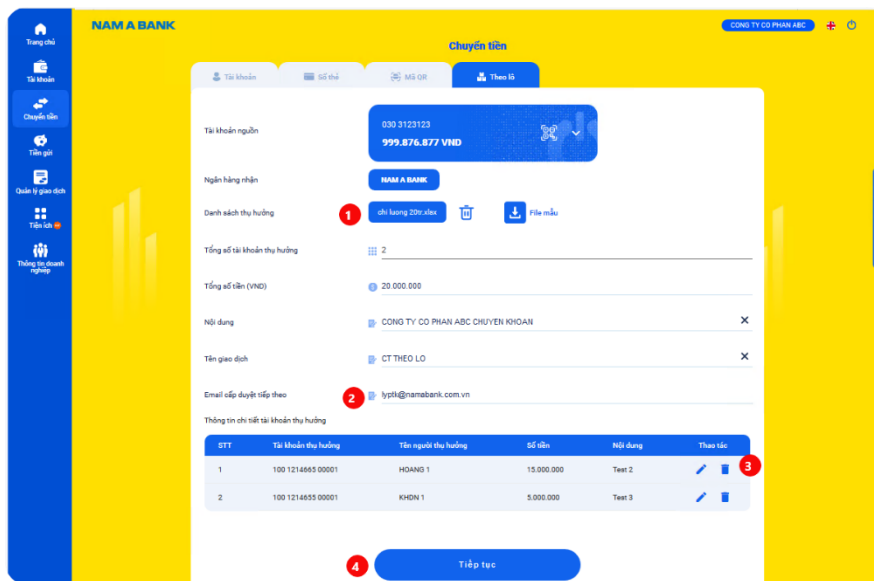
Trang chủ
Tài khoản
Chuyển tiền
Tiền gửi
Quản lý giao dịch
Tiện ích
Thông tin doanh nghiệp

NAM A BANK
CONG TY CO PHAN ABC

Chuyển tiền

Tài khoản | Số thẻ | Mã QR | Theo lô

Tài khoản nguồn
030 3123123
999.876.877 VND

Ngân hàng nhận
NAM A BANK

Danh sách thụ hưởng
1
chi luong 20tr.xlsx
File mẫu

Tổng số tài khoản thụ hưởng
2

Tổng số tiền (VND)
20.000.000

Nội dung
CONG TY CO PHAN ABC CHUYEN KHOAN

Tên giao dịch
CT THEO LO

Email cấp duyệt tiếp theo
2
lyptk@namabank.com.vn

Thông tin chi tiết tài khoản thụ hưởng

| STT | Tài khoản thụ hưởng | Tên người thụ hưởng | Số tiền | Nội dung | Thao tác |
|---|---|---|---|---|---|
| 1 | 100 1214665 00001 | HOANG 1 | 15.000.000 | Test 2 | |
| 2 | 100 1214655 00001 | KHDN 1 | 5.000.000 | Test 3 | |

3

4
Tiếp tục